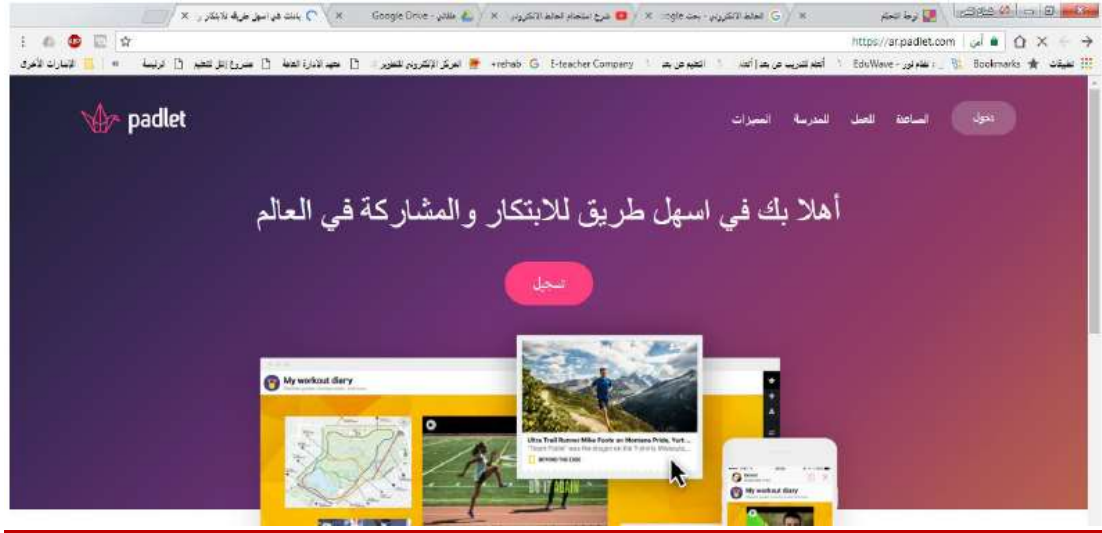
لوحة التحكم | العلم الالكتروني - بحث Google | شرح استخدام العلم الالكتروني | طلابي - Google Drive | بادلت في اسهل طريقة للابتكار و

https://ar.padlet.com | آمن

تطبيقات | Bookmarks | EduWave - نظام إدارة | أنظمة التدريب عن بعد | أكاد | التعليم عن بعد | E-teacher Company | rehab+ | المركز الإلكتروني للتطوير | معهد الإدارة العامة | مشروع إنتل للتعليم | الرئيسية | الإشارات الأخرى

padlet

دخول | الصناعة | للعمل | للمدرسة | المميزات

أهلا بك في اسهل طريق للابتكار والمشاركة في العالم

تسجيل

My workout diary

Ultra Trail Runner Mike Foote on Montana Pride, Yurt...

BEYOND THE EDGE

DO IT AGAIN

My workout diary